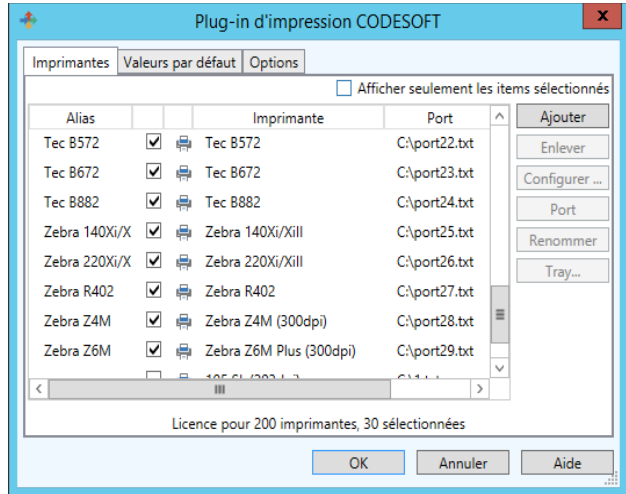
Plug-in d'impression CODESOFT

Imprimantes | Valeurs par défaut | Options

Afficher seulement les items sélectionnés

| Alias | | | Imprimante | Port |
|---|---|---|---|---|
| Tec B572 | ☑ | | Tec B572 | C:\port22.txt |
| Tec B672 | ☑ | | Tec B672 | C:\port23.txt |
| Tec B882 | ☑ | | Tec B882 | C:\port24.txt |
| Zebra 140Xi/X | ☑ | | Zebra 140Xi/XiII | C:\port25.txt |
| Zebra 220Xi/X | ☑ | | Zebra 220Xi/XiII | C:\port26.txt |
| Zebra R402 | ☑ | | Zebra R402 | C:\port27.txt |
| Zebra Z4M | ☑ | | Zebra Z4M (300dpi) | C:\port28.txt |
| Zebra Z6M | ☑ | | Zebra Z6M Plus (300dpi) | C:\port29.txt |
| | | | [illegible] | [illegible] |

Ajouter
Enlever
Configurer ...
Port
Renommer
Tray...

Licence pour 200 imprimantes, 30 sélectionnées

OK
Annuler
Aide